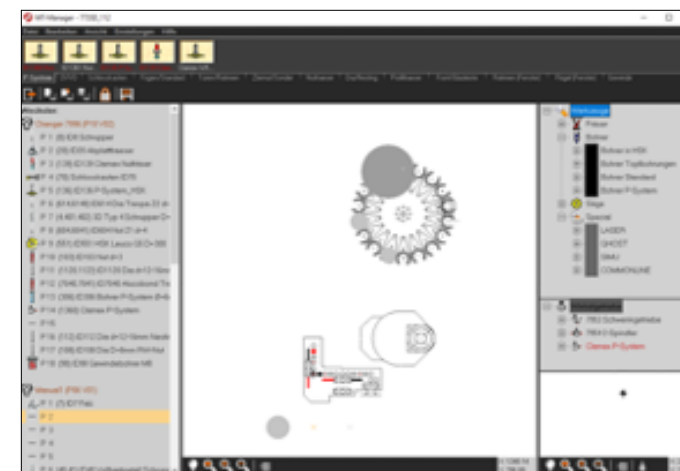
WT-Manager - 7558_112

Datei Bearbeiten Ansicht Einstellungen Hilfe

P-System

Werkzeuge
Fräser
Bohrer
Bohrer a HSK
Bohrer Tapfbohrungen
Bohrer Standard
Bohrer P-System
Säge
Spezial
LASER
GHOST
SMU
COMMONLINE

TR3 Schwenkgetriebe
TR4 D Spindler
Clamex P-System

Maschinen
Changer 7556 (P:W V02)
P 1 (8) ID4 Schnapper
P 2 (29) ID05 ...
P 3 (136) ID139 Clamex Nutfräser
P 4 (76) Schlitzscheiben ID76
P 5 (136) ID136 P-System_HSK
P 6
P 7
P 8
P 9
P 10
P 11
P 12
P 13
P 14 (1360) Clamex P-System
P 15
P 16
P 17
P 18 (99) ID99 Gewindebohrer M8

Wenzel3 (P:W V01)
P 1 (0) ID7 Fels
P 2
P 3
P 4
P 5